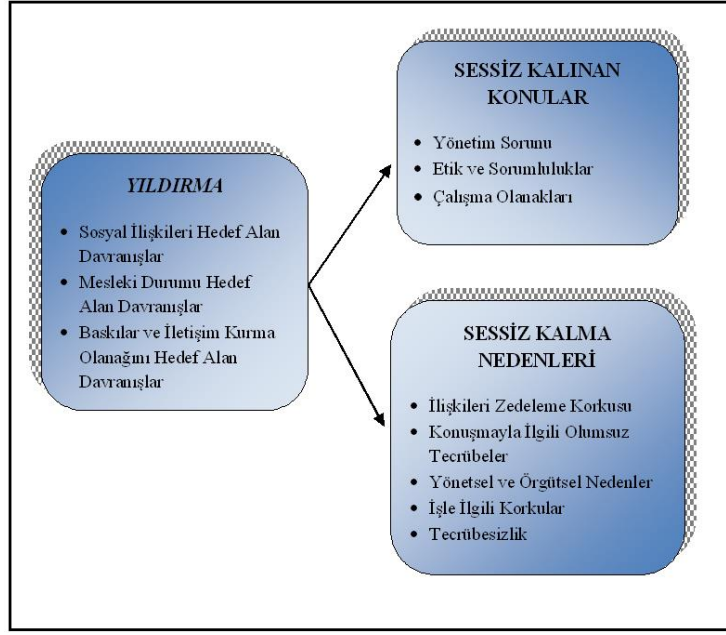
YILDIRMA

- Sosyal İlişkileri Hedef Alan Davranışlar
- Mesleki Durumu Hedef Alan Davranışlar
- Baskılar ve İletişim Kurma Olanağını Hedef Alan Davranışlar

SESSİZ KALINAN KONULAR

- Yönetim Sorunu
- Etik ve Sorumluluklar
- Çalışma Olanakları

SESSİZ KALMA NEDENLERİ

- İlişkileri Zedeleme Korkusu
- Konuşmayla İlgili Olumsuz Tecrübeler
- Yönetsel ve Örgütsel Nedenler
- İşle İlgili Korkular
- Tecrübesizlik